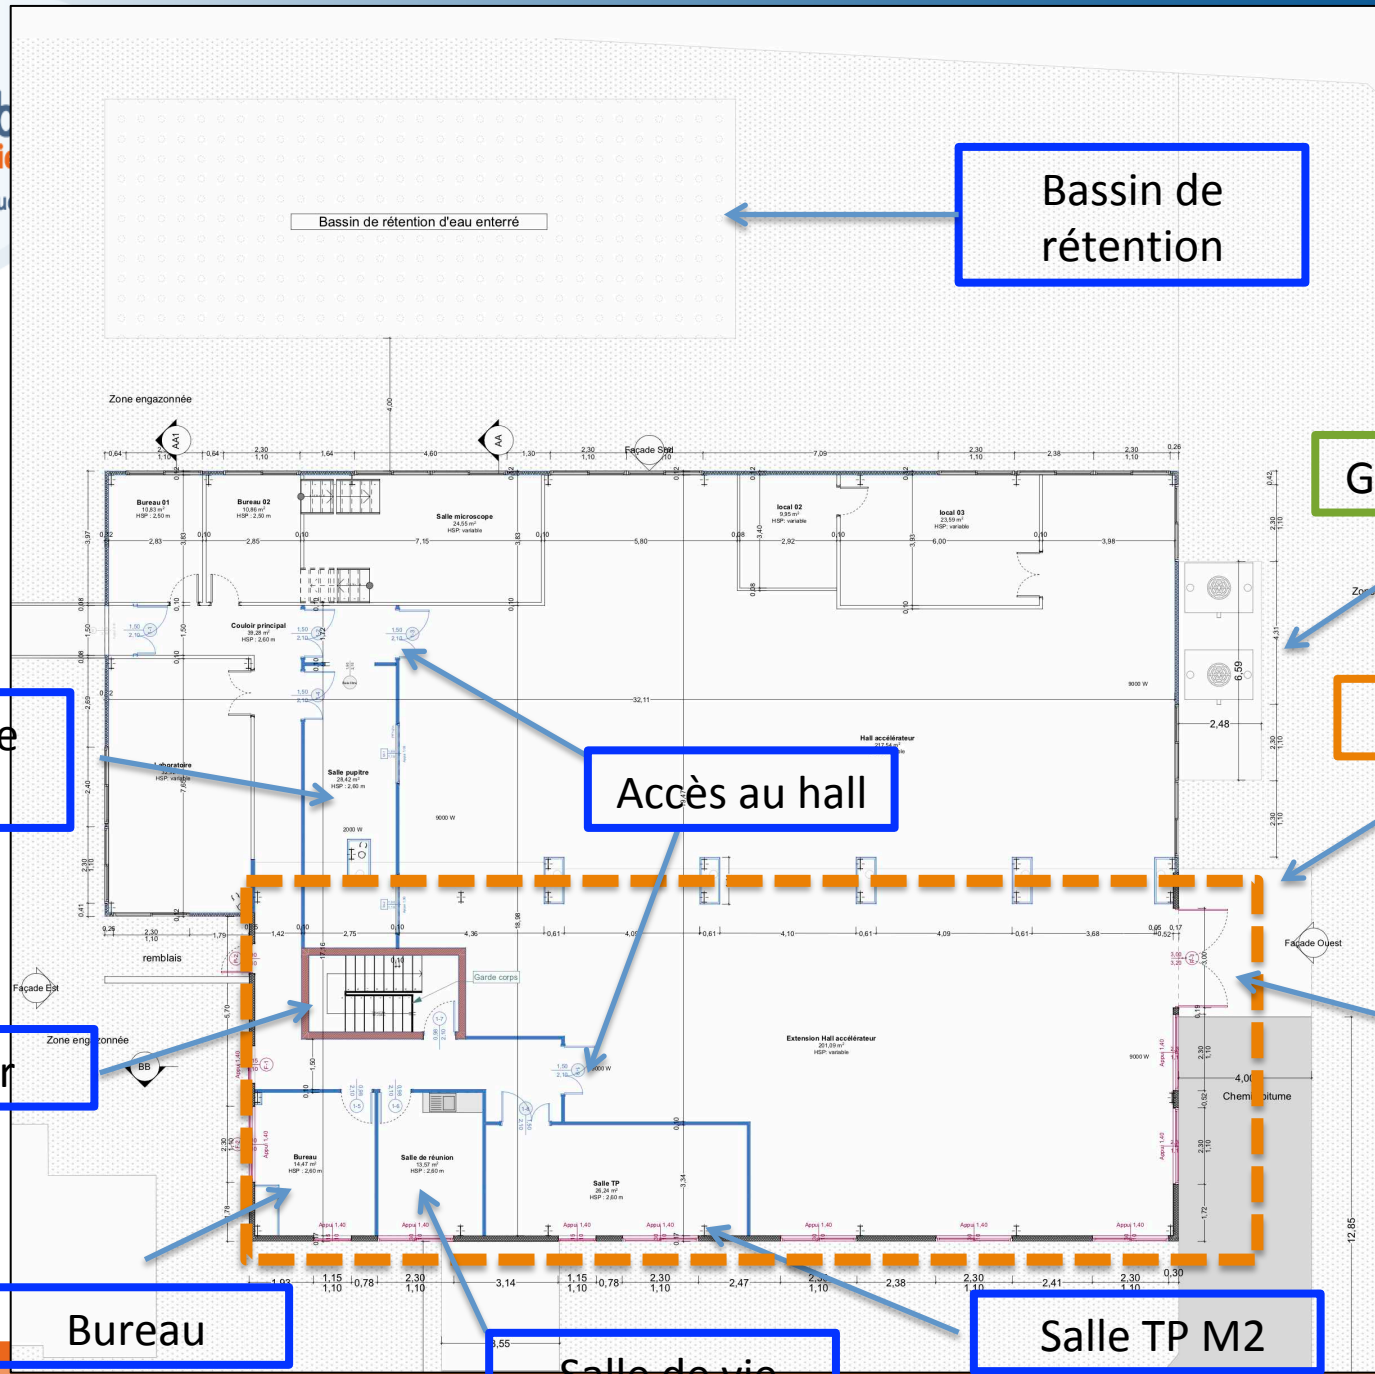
Bassin de rétention

Bassin de rétention d'eau enterré

Zone engazonnée

Façade Sud

Bureau 01
10,83 m²
HSP : 2,50 m

Bureau 02
10,86 m²
HSP : 2,50 m

Salle microscope
24,55 m²
HSP: variable

local 02
9,95 m²
HSP: variable

local 03
23,59 m²
HSP: variable

G

Couloir principal
39,28 m²
HSP : 2,60 m

Accès au hall

Hall accélérateur
217,54 m²

Laboratoire
HSP: variable

Salle pupitre
28,42 m²
HSP : 2,60 m

9000 W

2000 W

e

remblais

Façade Est

Zone engazonnée

r

BB

Garde corps

Extension Hall accélérateur
201,09 m²
HSP: variable

Façade Ouest

Chemi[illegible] bitume

Bureau
14,47 m²
HSP : 2,60 m

Salle de réunion
13,57 m²
HSP : 2,60 m

Salle TP
26,24 m²
HSP : 2,60 m

Appui 1,40

Bureau

Salle de vie

Salle TP M2

32,11
6,59
2,48
12,85